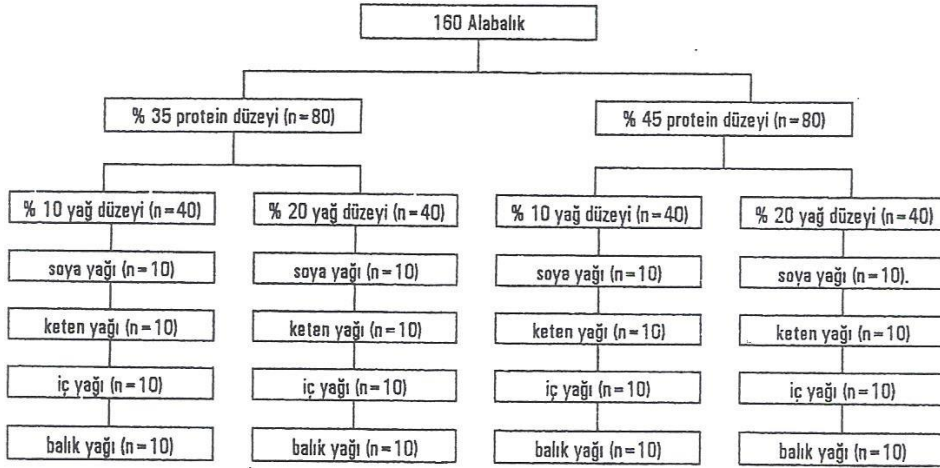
160 Alabalık

% 35 protein düzeyi (n=80)

% 45 protein düzeyi (n=80)

% 10 yağ düzeyi (n=40)

soya yağı (n=10)

keten yağı (n=10)

iç yağı (n=10)

balık yağı (n=10)

% 20 yağ düzeyi (n=40)

soya yağı (n=10)

keten yağı (n=10)

iç yağı (n=10)

balık yağı (n=10)

% 10 yağ düzeyi (n=40)

soya yağı (n=10)

keten yağı (n=10)

iç yağı (n=10)

balık yağı (n=10)

% 20 yağ düzeyi (n=40)

soya yağı (n=10).

keten yağı (n=10)

iç yağı (n=10)

balık yağı (n=10)